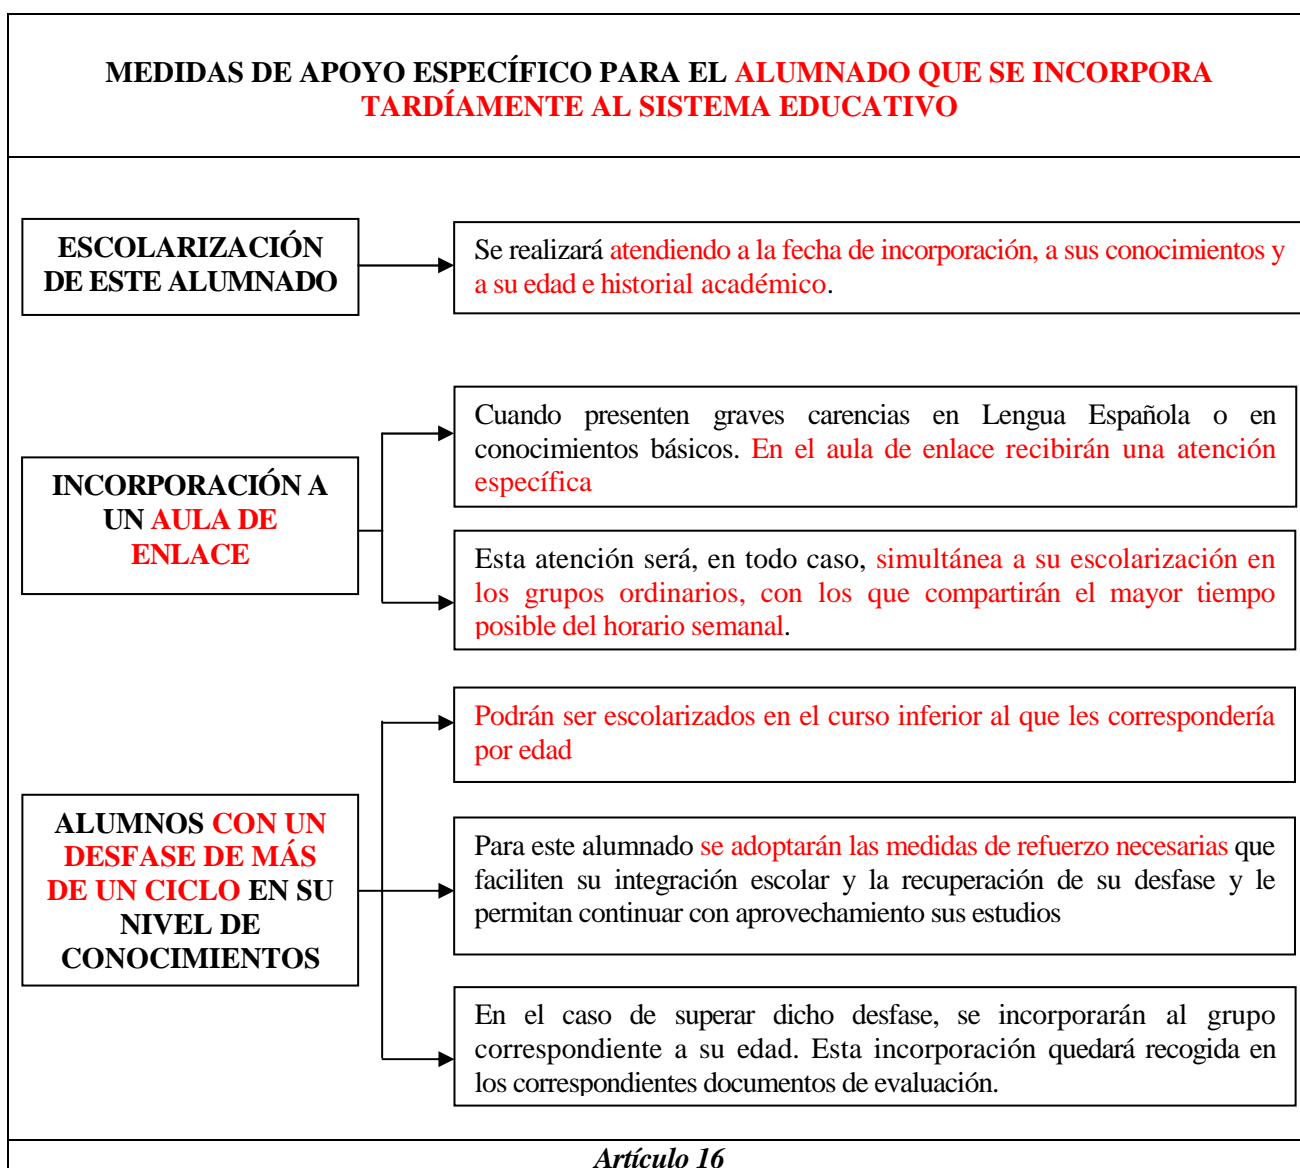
MEDIDAS DE APOYO ESPECÍFICO PARA EL ALUMNADO QUE SE INCORPORA TARDÍAMENTE AL SISTEMA EDUCATIVO

ESCOLARIZACIÓN DE ESTE ALUMNADO

Se realizará atendiendo a la fecha de incorporación, a sus conocimientos y a su edad e historial académico.

INCORPORACIÓN A UN AULA DE ENLACE

Cuando presenten graves carencias en Lengua Española o en conocimientos básicos. En el aula de enlace recibirán una atención específica

Esta atención será, en todo caso, simultánea a su escolarización en los grupos ordinarios, con los que compartirán el mayor tiempo posible del horario semanal.

ALUMNOS CON UN DESFASE DE MÁS DE UN CICLO EN SU NIVEL DE CONOCIMIENTOS

Podrán ser escolarizados en el curso inferior al que les correspondería por edad

Para este alumnado se adoptarán las medidas de refuerzo necesarias que faciliten su integración escolar y la recuperación de su desfase y le permitan continuar con aprovechamiento sus estudios

En el caso de superar dicho desfase, se incorporarán al grupo correspondiente a su edad. Esta incorporación quedará recogida en los correspondientes documentos de evaluación.

Artículo 16